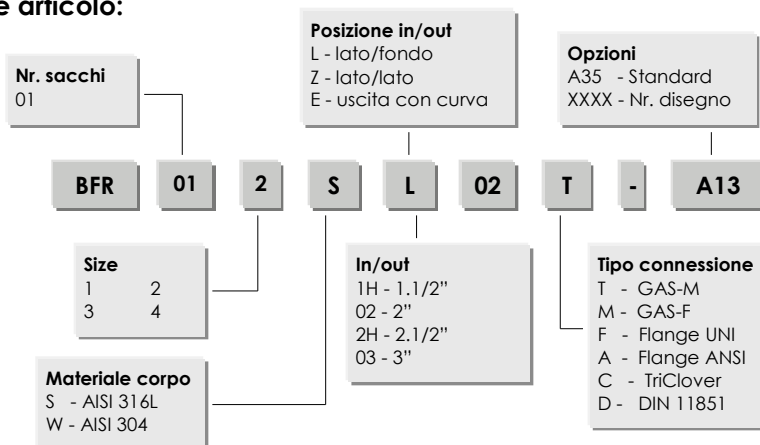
e articolo:

Nr. sacchi
01

Posizione in/out
L - lato/fondo
Z - lato/lato
E - uscita con curva

Opzioni
A35 - Standard
XXXX - Nr. disegno

| BFR | 01 | 2 | S | L | 02 | T | - | A13 |
|---|---|---|---|---|---|---|---|---|

Size
1 2
3 4

In/out
1H - 1.1/2"
02 - 2"
2H - 2.1/2"
03 - 3"

Tipo connessione
T - GAS-M
M - GAS-F
F - Flange UNI
A - Flange ANSI
C - TriClover
D - DIN 11851

Materiale corpo
S - AISI 316L
W - AISI 304